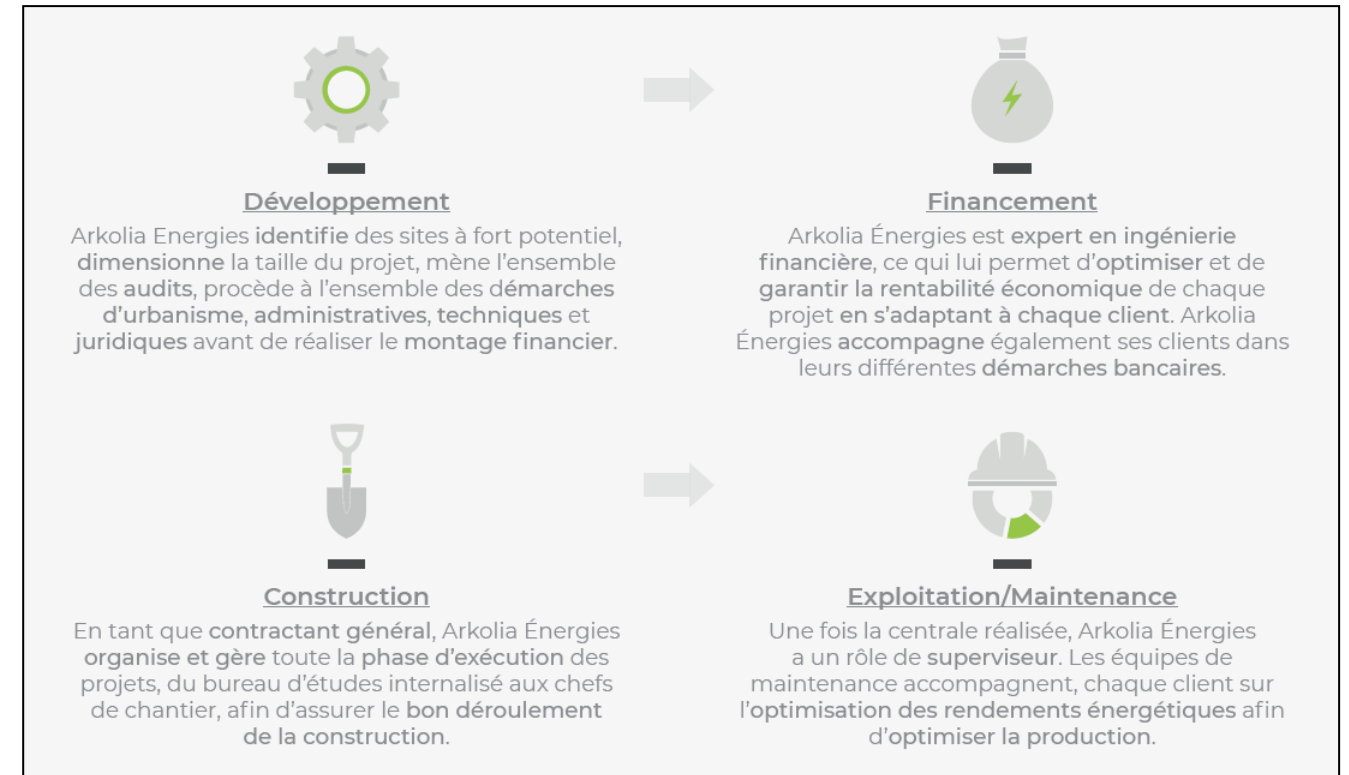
Développement

Arkolia Energies identifie des sites à fort potentiel, dimensionne la taille du projet, mène l'ensemble des audits, procède à l'ensemble des démarches d'urbanisme, administratives, techniques et juridiques avant de réaliser le montage financier.

Financement

Arkolia Énergies est expert en ingénierie financière, ce qui lui permet d'optimiser et de garantir la rentabilité économique de chaque projet en s'adaptant à chaque client. Arkolia Énergies accompagne également ses clients dans leurs différentes démarches bancaires.

Construction

En tant que contractant général, Arkolia Énergies organise et gère toute la phase d'exécution des projets, du bureau d'études internalisé aux chefs de chantier, afin d'assurer le bon déroulement de la construction.

Exploitation/Maintenance

Une fois la centrale réalisée, Arkolia Énergies a un rôle de superviseur. Les équipes de maintenance accompagnent, chaque client sur l'optimisation des rendements énergétiques afin d'optimiser la production.